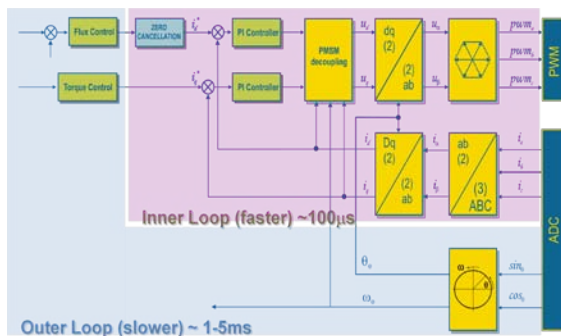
Flux Control

ZERO CANCELLATION

$i_d^*$

PI Controller

PMSM decoupling

$u_d$

dq (2)

(2) ab

$u_a$

$pwm_a$

$pwm_b$

$pwm_c$

PWM

Torque Control

$i_q^*$

PI Controller

$u_q$

$u_b$

$i_d$

Dq (2)

(2) ab

$i_a$

ab (2)

(3) ABC

$i_a$

$i_b$

$i_c$

$i_q$

$i_b$

ADC

Inner Loop (faster) ~100μs

$\theta_e$

ω

θ

$sin_\theta$

$cos_\theta$

$\omega_e$

Outer Loop (slower) ~ 1-5ms